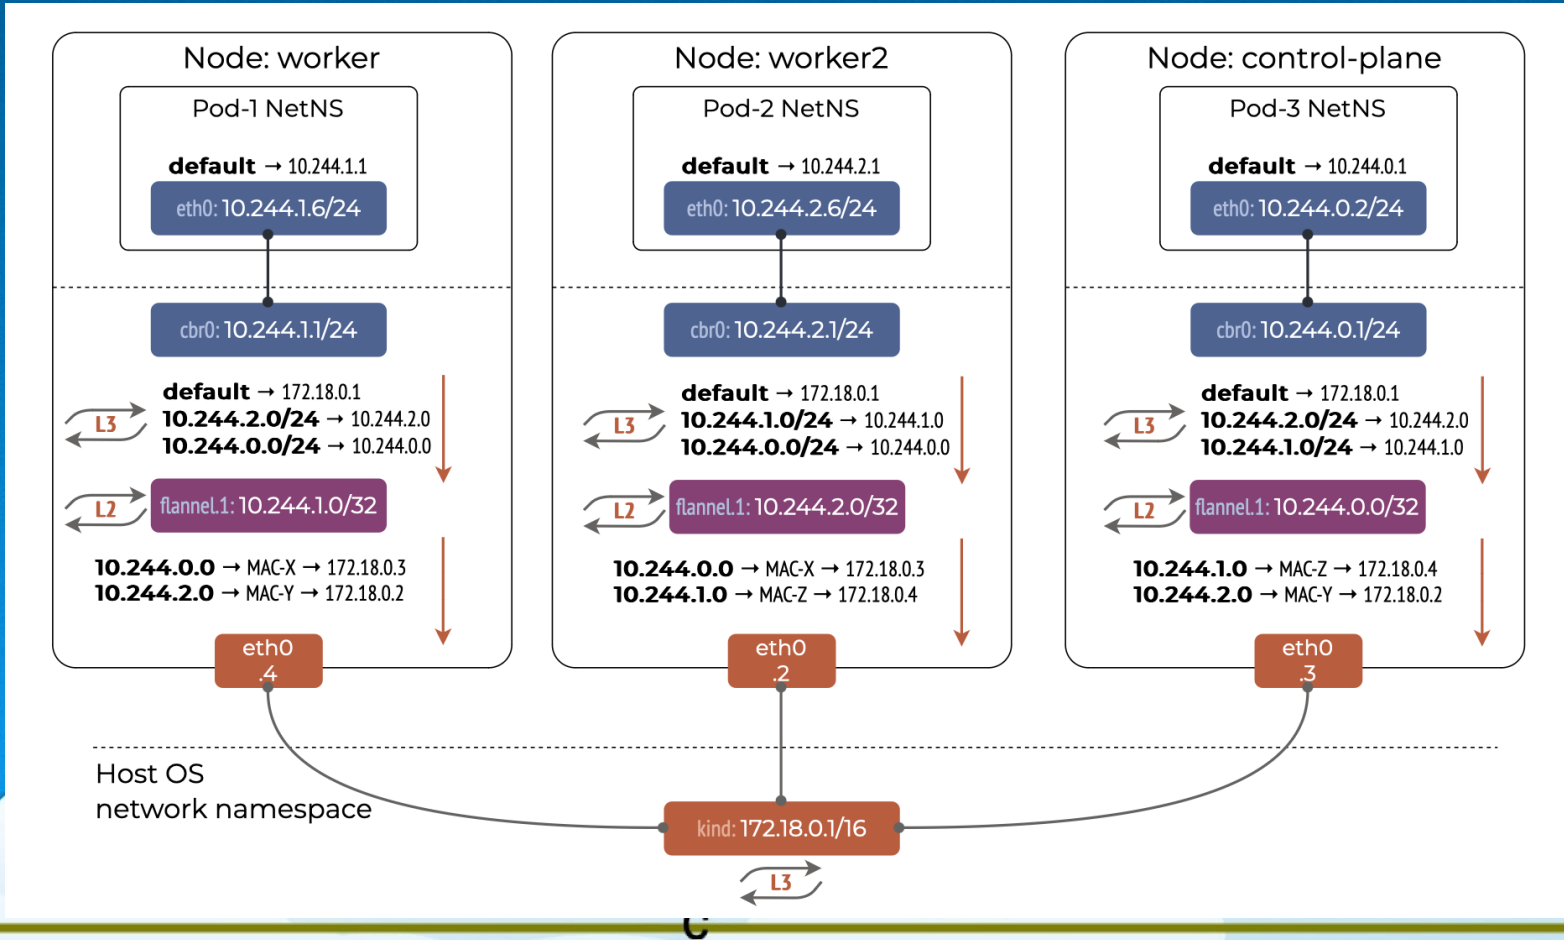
Node: worker

Pod-1 NetNS

default → 10.244.1.1

eth0: 10.244.1.6/24

cbr0: 10.244.1.1/24

L3

default → 172.18.0.1
10.244.2.0/24 → 10.244.2.0
10.244.0.0/24 → 10.244.0.0

L2

flannel.1: 10.244.1.0/32

10.244.0.0 → MAC-X → 172.18.0.3
10.244.2.0 → MAC-Y → 172.18.0.2

eth0 .4

Node: worker2

Pod-2 NetNS

default → 10.244.2.1

eth0: 10.244.2.6/24

cbr0: 10.244.2.1/24

L3

default → 172.18.0.1
10.244.1.0/24 → 10.244.1.0
10.244.0.0/24 → 10.244.0.0

L2

flannel.1: 10.244.2.0/32

10.244.0.0 → MAC-X → 172.18.0.3
10.244.1.0 → MAC-Z → 172.18.0.4

eth0 .2

Node: control-plane

Pod-3 NetNS

default → 10.244.0.1

eth0: 10.244.0.2/24

cbr0: 10.244.0.1/24

L3

default → 172.18.0.1
10.244.2.0/24 → 10.244.2.0
10.244.1.0/24 → 10.244.1.0

L2

flannel.1: 10.244.0.0/32

10.244.1.0 → MAC-Z → 172.18.0.4
10.244.2.0 → MAC-Y → 172.18.0.2

eth0 .3

Host OS
network namespace

kind: 172.18.0.1/16

L3